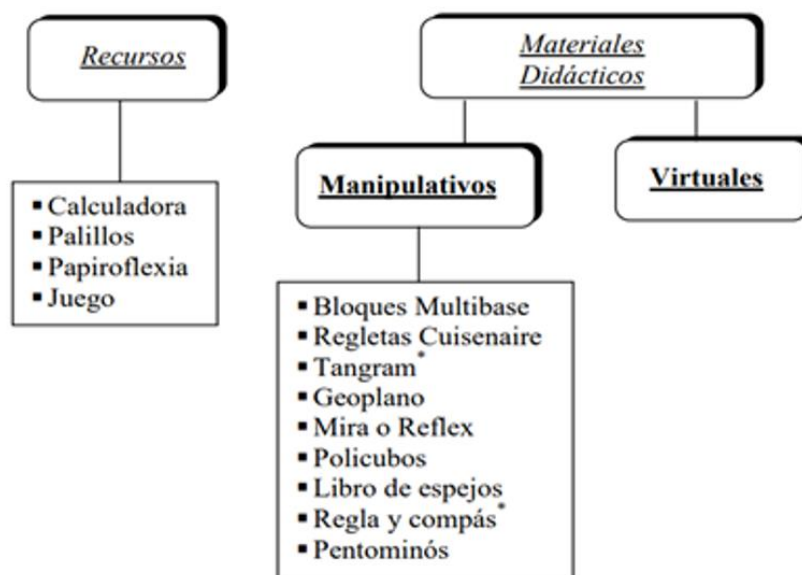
Recursos

▪ Calculadora
▪ Palillos
▪ Papiroflexia
▪ Juego

Materiales Didácticos

Manipulativos

▪ Bloques Multibase
▪ Regletas Cuisenaire
▪ Tangram*
▪ Geoplano
▪ Mira o Reflex
▪ Policubos
▪ Libro de espejos
▪ Regla y compás*
▪ Pentominós

Virtuales